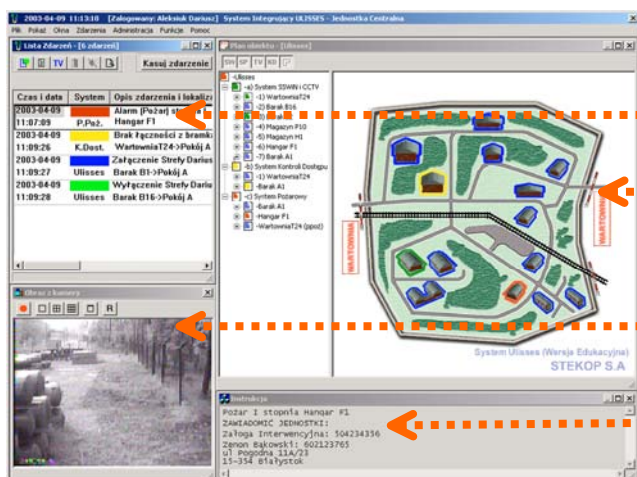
2003-04-09 11:13:10 [Zalogowany: Aleksiuk Dariusz] System Integrujący ULISSES - Jednostka Centralna

Plik Pokaż Okna Zdarzenia Administracja Funkcje Pomoc

Lista Zdarzeń - [6 zdarzeń]

TV

Kasuj zdarzenie

| Czas i data | System | Opis zdarzenia i lokaliz |
|---|---|---|
| 2003-04-09 | | Alarm [Pożar] st |
| 11:07:09 | P.Poż. | Hangar F1 |
| 2003-04-09 | | Brak łączności z bramk |
| 11:09:26 | K.Dost. | WartowniaT24->Pokój A |
| 2003-04-09 | | Załączenie Strefy Dariu |
| 11:09:27 | Ulisses | Barak B1->Pokój A |
| 2003-04-09 | | Wyłączenie Strefy Dariu |
| 11:09:28 | Ulisses | Barak B16->Pokój A |

Obraz z kamery

R

Plan obiektu - [Ulisses]

SW SP TV KD

-Ulisses
-a) System SSWiN i CCTV
-1) WartowniaT24
-2) Barak B16
-3) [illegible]
-4) Magazyn P10
-5) Magazyn H1
-6) Hangar F1
-7) Barak A1
-b) System Kontroli Dostępu
-1) WartowniaT24
-Barak A1
-c) System Pożarowy
-Barak A1
-Hangar F1
-WartowniaT24 (ppoż)

WARTOWNIA

WARTOWNIA

System Ulisses (Wersja Edukacyjna)
STEKOP S.A

Instrukcja

Pożar I stopnia Hangar F1
ZAWIADOMIĆ JEDNOSTKI:
Załoga Interwencyjna: 504234356
Zenon Bąkowski: 602123765
ul Pogodna 11A/23
15-354 Białystok